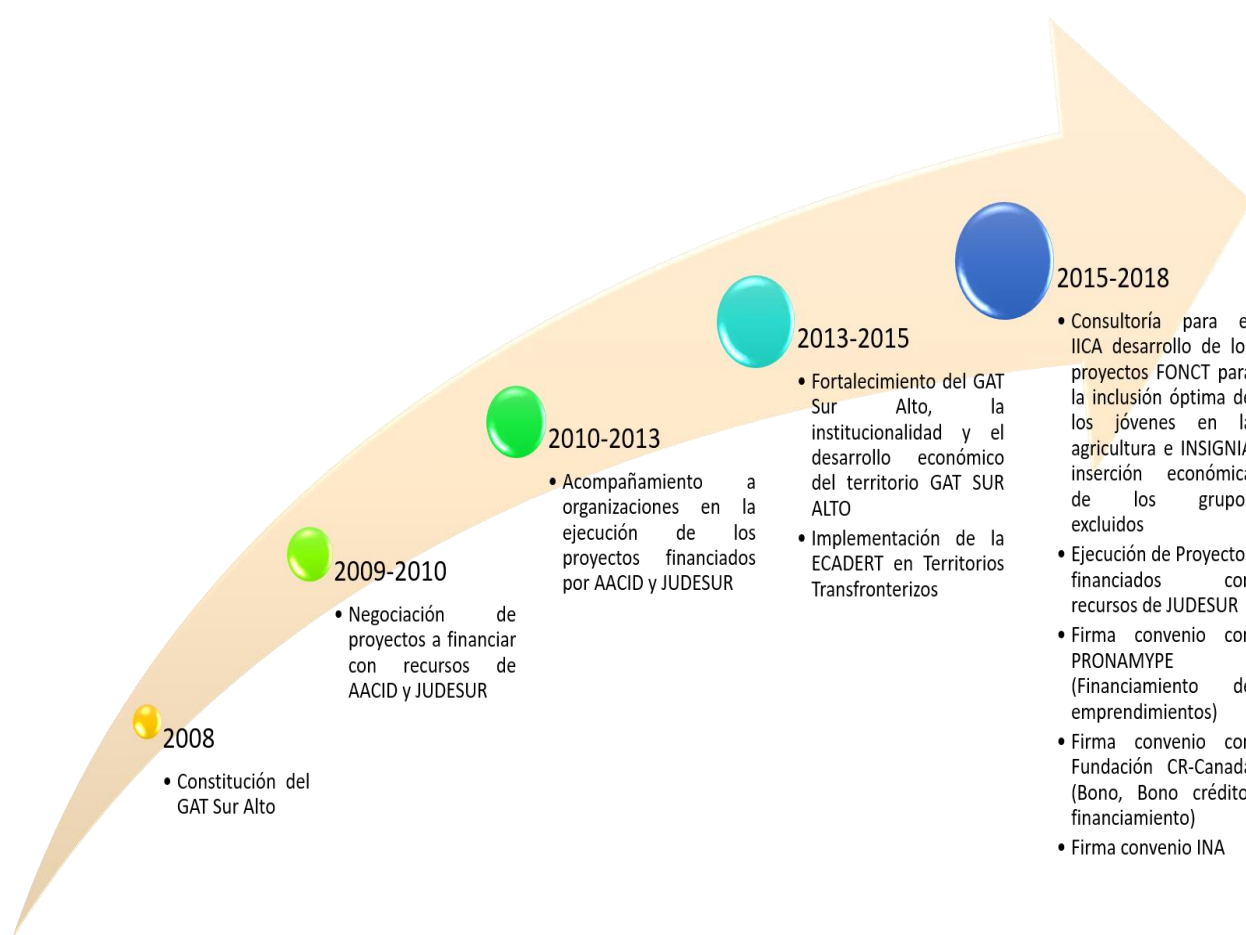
2008

• Constitución del GAT Sur Alto

2009-2010

• Negociación de proyectos a financiar con recursos de AACID y JUDESUR

2010-2013

• Acompañamiento a organizaciones en la ejecución de los proyectos financiados por AACID y JUDESUR

2013-2015

• Fortalecimiento del GAT Sur Alto, la institucionalidad y el desarrollo económico del territorio GAT SUR ALTO
• Implementación de la ECADERT en Territorios Transfronterizos

2015-2018

• Consultoría para e IICA desarrollo de lo proyectos FONCT para la inclusión óptima d los jóvenes en l agricultura e INSIGNIA inserción económica de los grupo excluidos
• Ejecución de Proyecto financiados co recursos de JUDESUR
• Firma convenio co PRONAMYPE (Financiamiento d emprendimientos)
• Firma convenio co Fundación CR-Canad (Bono, Bono crédito financiamiento)
• Firma convenio INA